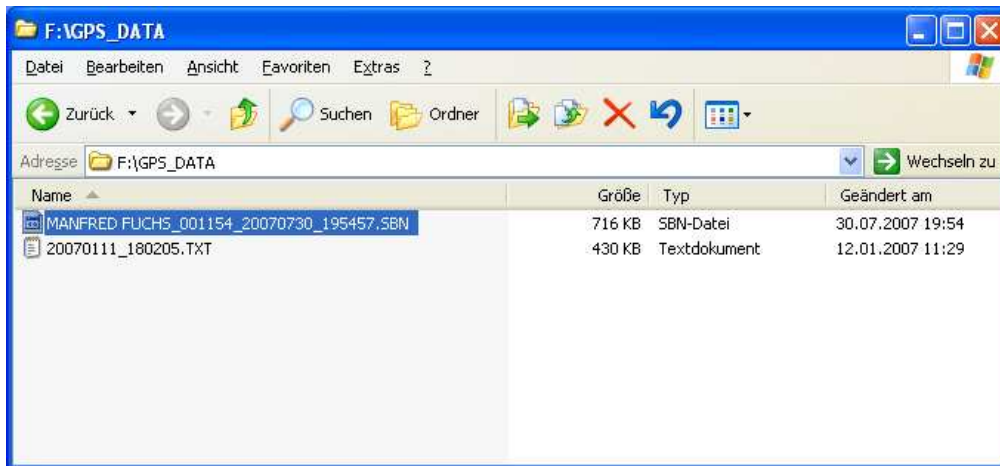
F:\GPS_DATA

Datei Bearbeiten Ansicht Favoriten Extras ?

Zurück Suchen Ordner

Adresse F:\GPS_DATA Wechseln zu

| Name | Größe | Typ | Geändert am |
|---|---|---|---|
| MANFRED FUCHS_001154_20070730_195457.SBN | 716 KB | SBN-Datei | 30.07.2007 19:54 |
| 20070111_180205.TXT | 430 KB | Textdokument | 12.01.2007 11:29 |